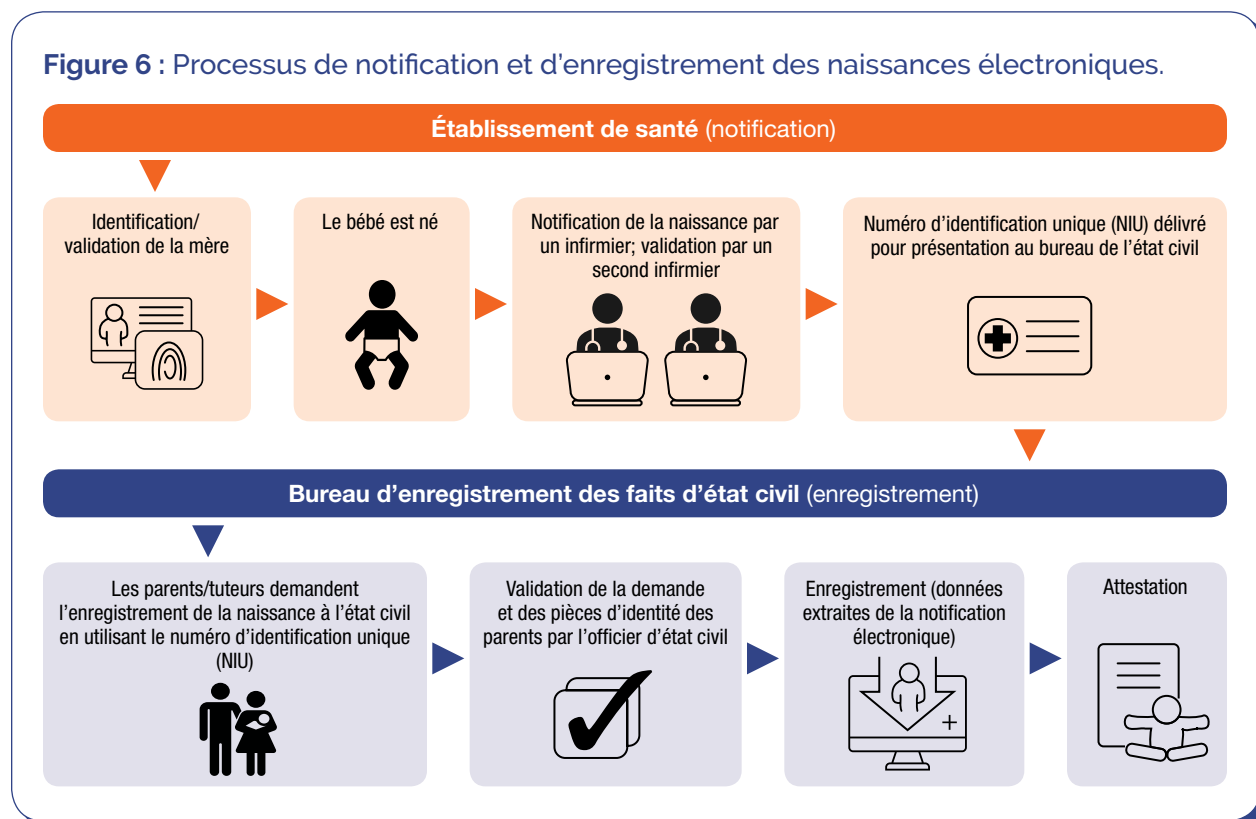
**Figure 6 :** Processus de notification et d'enregistrement des naissances électroniques.

**Établissement de santé** (notification)

Identification/ validation de la mère

Le bébé est né

Notification de la naissance par un infirmier; validation par un second infirmier

Numéro d'identification unique (NIU) délivré pour présentation au bureau de l'état civil

**Bureau d'enregistrement des faits d'état civil** (enregistrement)

Les parents/tuteurs demandent l'enregistrement de la naissance à l'état civil en utilisant le numéro d'identification unique (NIU)

Validation de la demande et des pièces d'identité des parents par l'officier d'état civil

Enregistrement (données extraites de la notification électronique)

Attestation